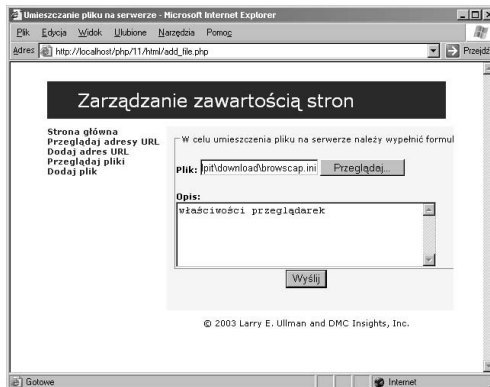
Umieszczanie pliku na serwerze - Microsoft Internet Explorer

Plik Edycja Widok Ulubione Narzędzia Pomoc

Adres http://localhost/php/11/html/add_file.php

Przejdź

Zarządzanie zawartością stron

Strona główna
Przeglądaj adresy URL
Dodaj adres URL
Przeglądaj pliki
Dodaj plik

W celu umieszczenia pliku na serwerze należy wypełnić formul

Plik: pit\download\browscap.ini Przeglądaj...

Opis:

właściwości przeglądarek

Wyślij

© 2003 Larry E. Ullman and DMC Insights, Inc.

Gotowe

Internet